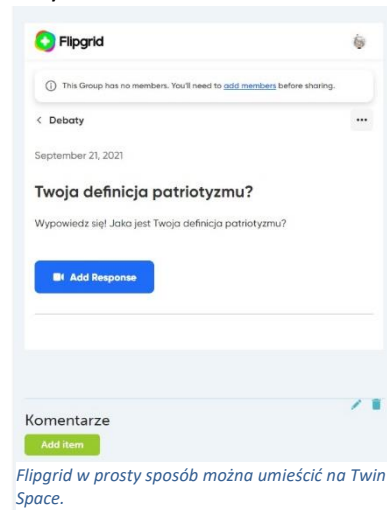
Flipgrid

ⓘ This Group has no members. You'll need to add members before sharing.

< Debaty

...

September 21, 2021

Twoja definicja patriotyzmu?

Wypowiedz się! Jaka jest Twoja definicja patriotyzmu?

Add Response

Komentarze

Add item

Flipgrid w prosty sposób można umieścić na Twin Space.